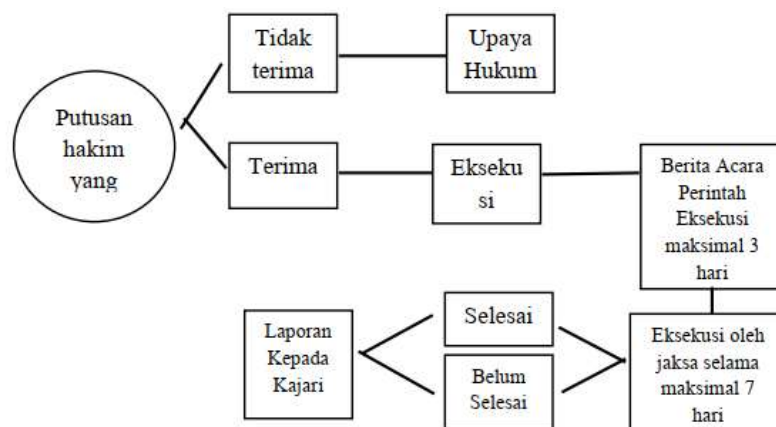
Putusan hakim yang

Tidak terima

Upaya Hukum

Terima

Eksekusi

Berita Acara Perintah Eksekusi maksimal 3 hari

Eksekusi oleh jaksa selama maksimal 7 hari

Selesai

Belum Selesai

Laporan Kepada Kajari